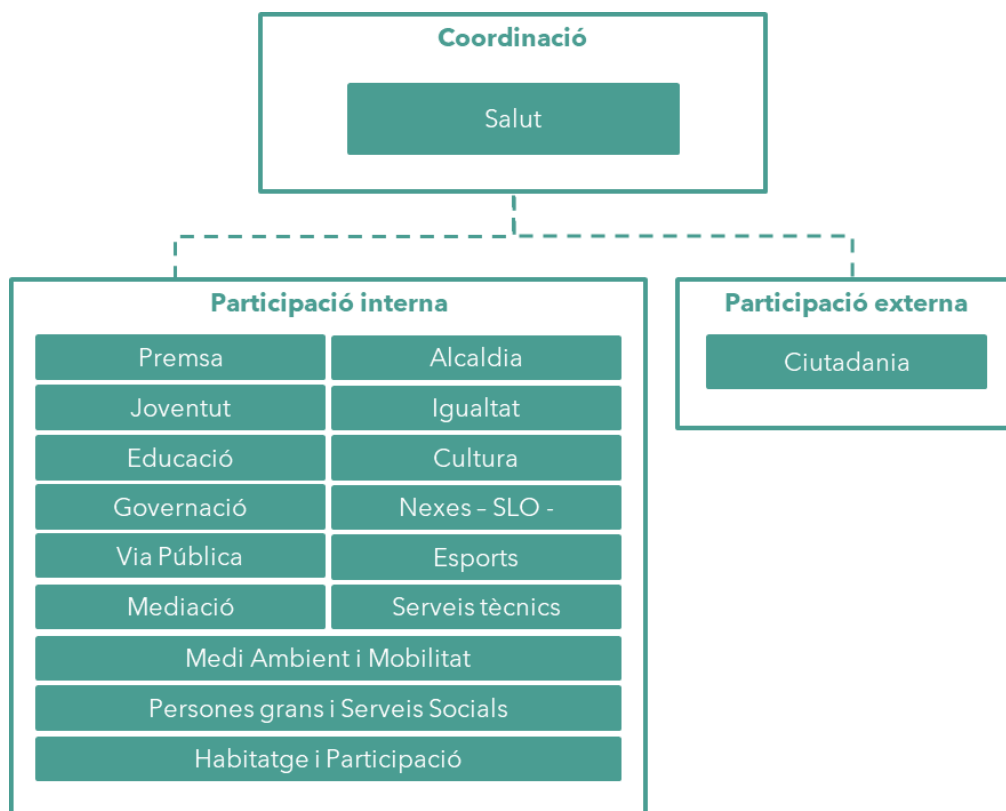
Coordinació

Salut

Participació interna

Premsa

Alcaldia

Joventut

Igualtat

Educació

Cultura

Governació

Nexes – SLO -

Via Pública

Esports

Mediació

Serveis tècnics

Medi Ambient i Mobilitat

Persones grans i Serveis Socials

Habitatge i Participació

Participació externa

Ciutadania